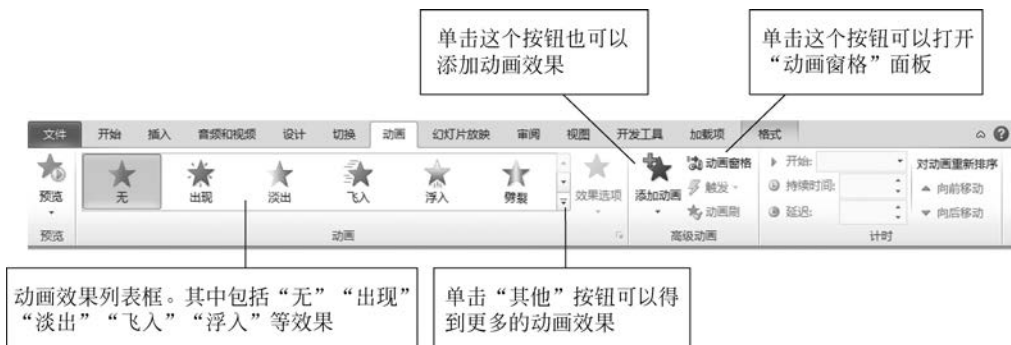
单击这个按钮也可以添加动画效果

单击这个按钮可以打开“动画窗格”面板

文件 开始 插入 音频和视频 设计 切换 动画 幻灯片放映 审阅 视图 开发工具 加载项 格式

预览 无 出现 淡出 飞入 浮入 劈裂 效果选项 添加动画 动画窗格 触发 动画刷 开始: 持续时间: 延迟: 对动画重新排序 向前移动 向后移动

预览 动画 高级动画 计时

动画效果列表框。其中包括“无”“出现”“淡出”“飞入”“浮入”等效果

单击“其他”按钮可以得到更多的动画效果